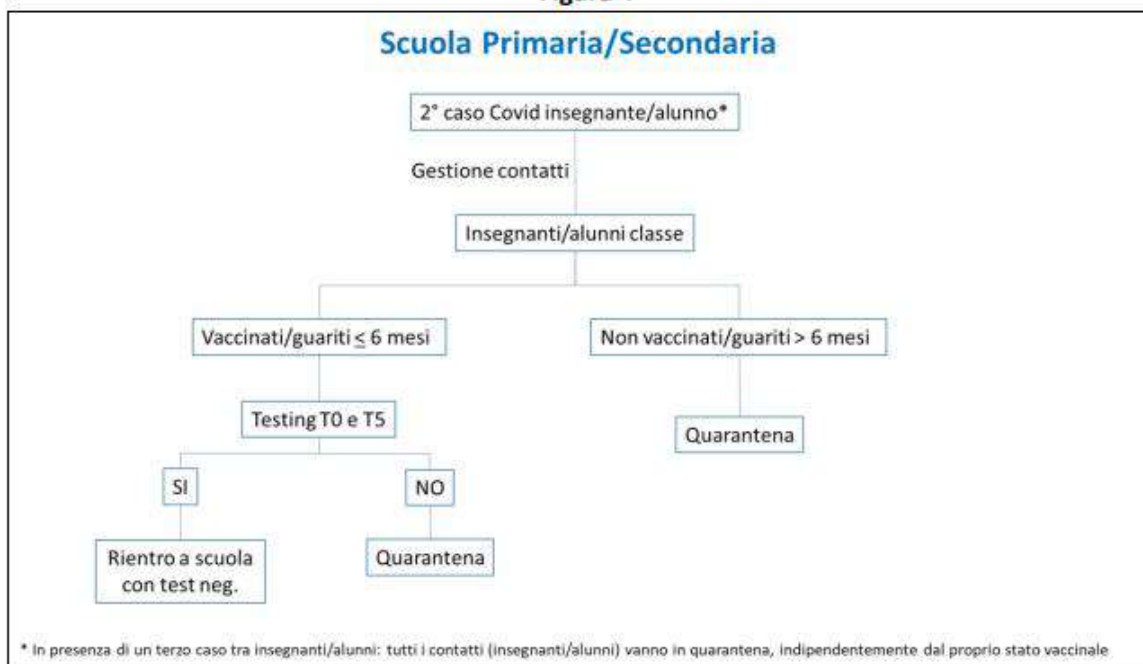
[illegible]

Scuola Primaria/Secondaria

2° caso Covid insegnante/alunno*

Gestione contatti

Insegnanti/alunni classe

Vaccinati/guariti ≤ 6 mesi

Non vaccinati/guariti > 6 mesi

Testing T0 e T5

Quarantena

SI

NO

Rientro a scuola con test neg.

Quarantena

* In presenza di un terzo caso tra insegnanti/alunni: tutti i contatti (insegnanti/alunni) vanno in quarantena, indipendentemente dal proprio stato vaccinale